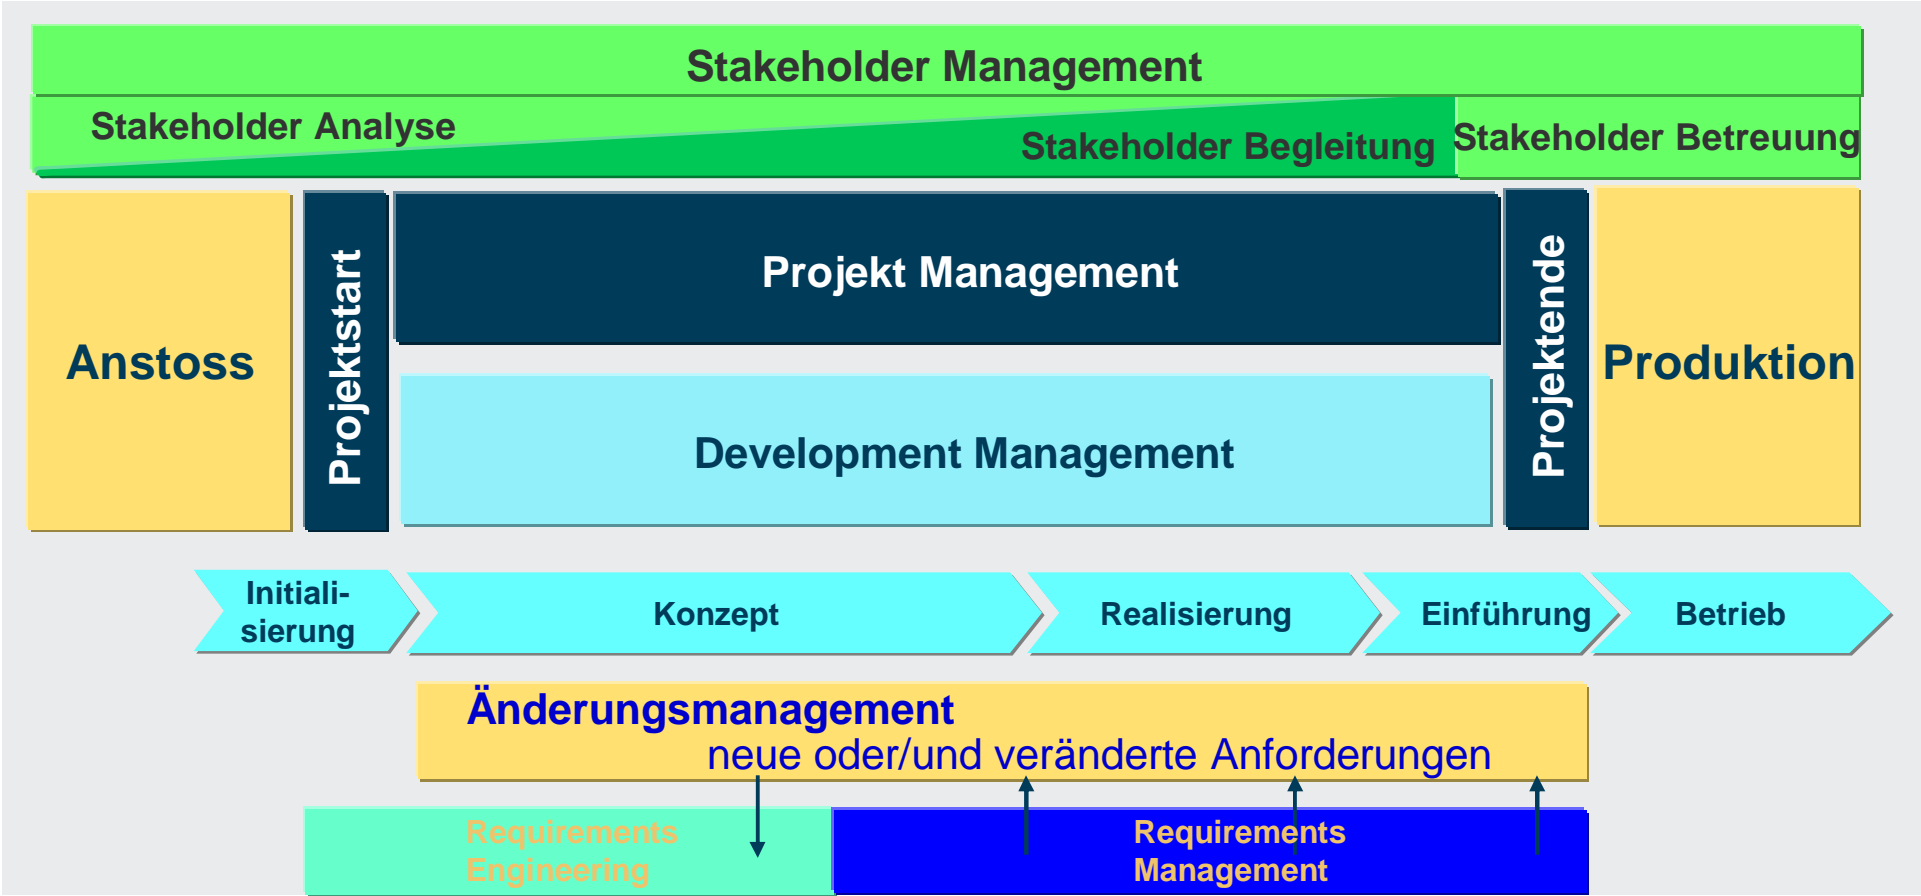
Stakeholder Management

Stakeholder Analyse

Stakeholder Begleitung

Stakeholder Betreuung

Anstoss

Projektstart

Projekt Management

Development Management

Projektende

Produktion

Initialisierung

Konzept

Realisierung

Einführung

Betrieb

Änderungsmanagement
neue oder/und veränderte Anforderungen

Requirements Engineering

Requirements Management